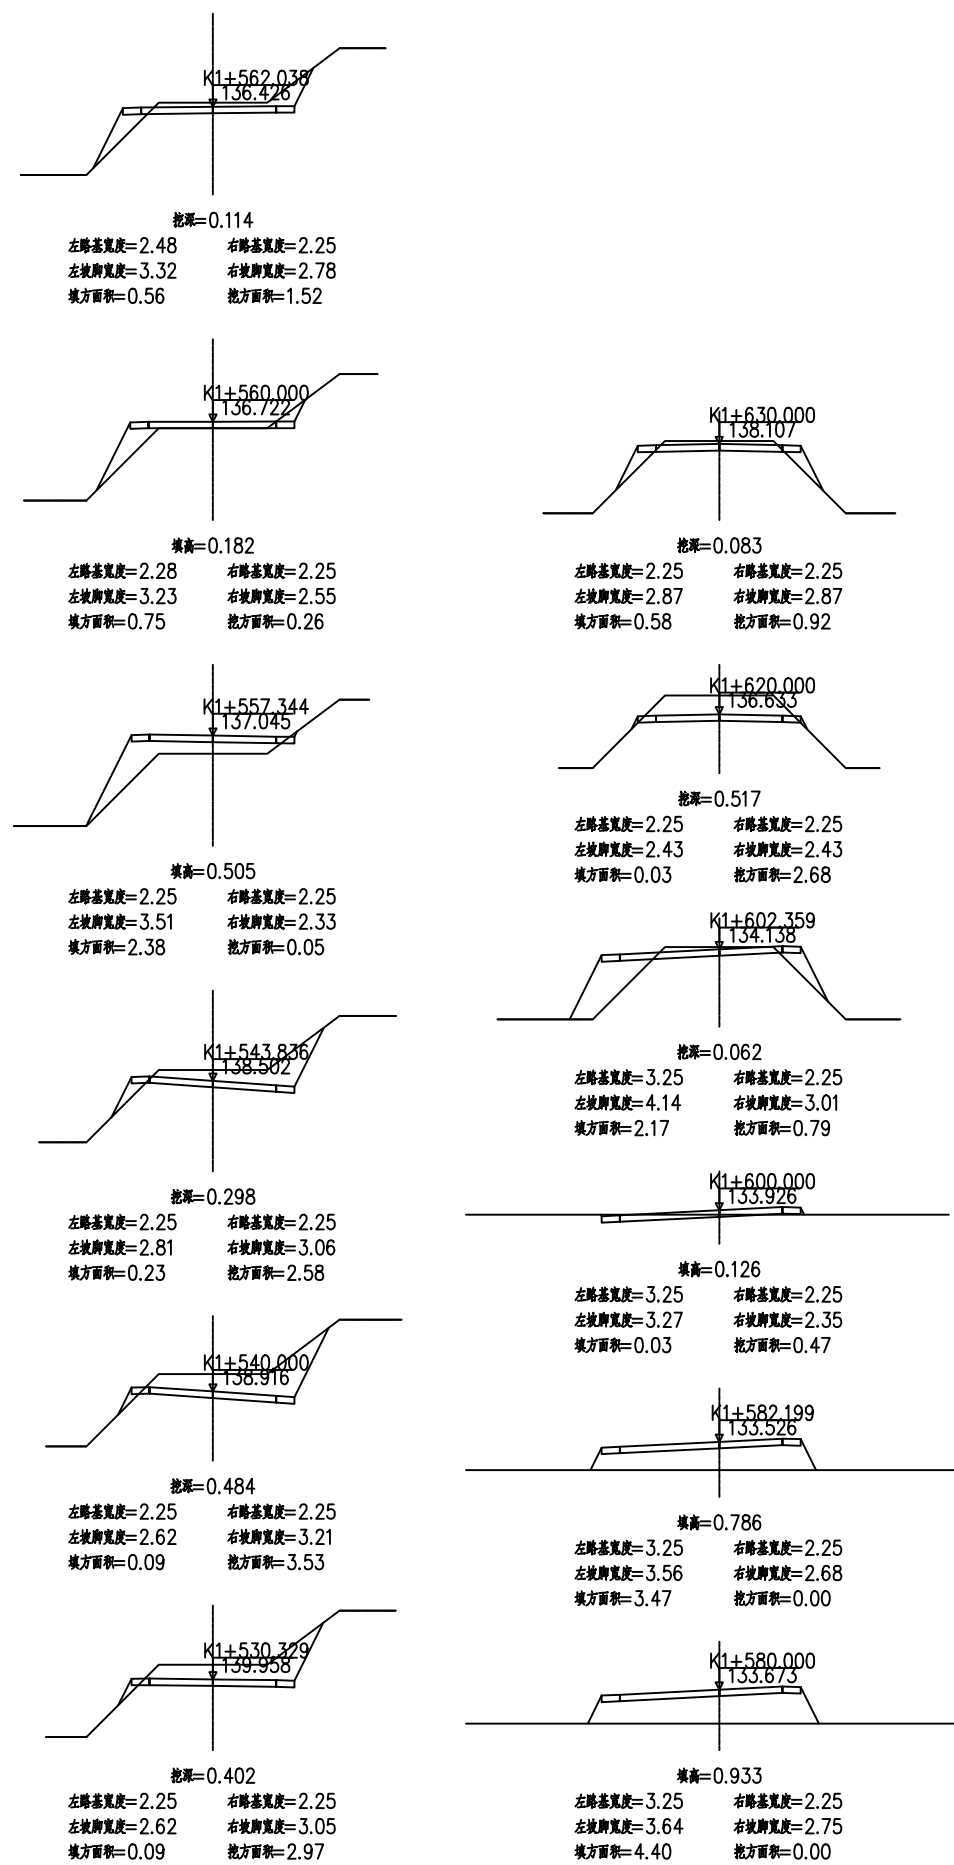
K1+562.038
136.426

挖深=0.114
左路基宽度=2.48 右路基宽度=2.25
左坡脚宽度=3.32 右坡脚宽度=2.78
填方面积=0.56 挖方面积=1.52

K1+560.000
136.722

填高=0.182
左路基宽度=2.28 右路基宽度=2.25
左坡脚宽度=3.23 右坡脚宽度=2.55
填方面积=0.75 挖方面积=0.26

K1+557.344
137.045

填高=0.505
左路基宽度=2.25 右路基宽度=2.25
左坡脚宽度=3.51 右坡脚宽度=2.33
填方面积=2.38 挖方面积=0.05

K1+543.836
138.502

挖深=0.298
左路基宽度=2.25 右路基宽度=2.25
左坡脚宽度=2.81 右坡脚宽度=3.06
填方面积=0.23 挖方面积=2.58

K1+540.000
138.916

挖深=0.484
左路基宽度=2.25 右路基宽度=2.25
左坡脚宽度=2.62 右坡脚宽度=3.21
填方面积=0.09 挖方面积=3.53

K1+530.329
139.958

挖深=0.402
左路基宽度=2.25 右路基宽度=2.25
左坡脚宽度=2.62 右坡脚宽度=3.05
填方面积=0.09 挖方面积=2.97

K1+630.000
138.107

挖深=0.083
左路基宽度=2.25 右路基宽度=2.25
左坡脚宽度=2.87 右坡脚宽度=2.87
填方面积=0.58 挖方面积=0.92

K1+620.000
136.633

挖深=0.517
左路基宽度=2.25 右路基宽度=2.25
左坡脚宽度=2.43 右坡脚宽度=2.43
填方面积=0.03 挖方面积=2.68

K1+602.359
134.138

挖深=0.062
左路基宽度=3.25 右路基宽度=2.25
左坡脚宽度=4.14 右坡脚宽度=3.01
填方面积=2.17 挖方面积=0.79

K1+600.000
133.926

填高=0.126
左路基宽度=3.25 右路基宽度=2.25
左坡脚宽度=3.27 右坡脚宽度=2.35
填方面积=0.03 挖方面积=0.47

K1+582.199
133.526

填高=0.786
左路基宽度=3.25 右路基宽度=2.25
左坡脚宽度=3.56 右坡脚宽度=2.68
填方面积=3.47 挖方面积=0.00

K1+580.000
133.673

填高=0.933
左路基宽度=3.25 右路基宽度=2.25
左坡脚宽度=3.64 右坡脚宽度=2.75
填方面积=4.40 挖方面积=0.00